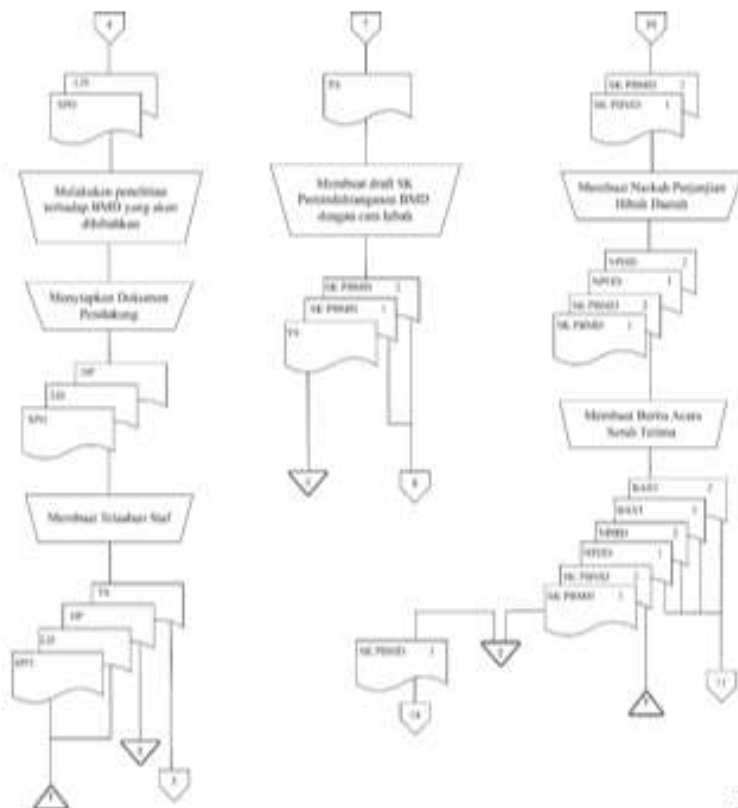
4

LH

SPO

Melakukan penelitian terhadap BMD yang akan dihibahkan

Menyiapkan Dokumen Pendukung

DP

LH

SPO

Membuat Telaahan Staf

TS

DP

LH

SPO

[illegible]

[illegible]

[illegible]

7

TS

Membuat draft SK Pemindahtanganan BMD dengan cara hibah

SK PBMD 2

SK PBMD 1

TS

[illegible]

8

10

SK PBMD 2

SK PBMD 1

Membuat Naskah Perjanjian Hibah Daerah

NPHD 2

NPHD 1

SK PBMD 2

SK PBMD 1

Membuat Berita Acara Serah Terima

BAST 2

BAST 1

NPHD 2

NPHD 1

SK PBMD 2

SK PBMD 1

SK PBMD 1

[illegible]

14

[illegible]

11